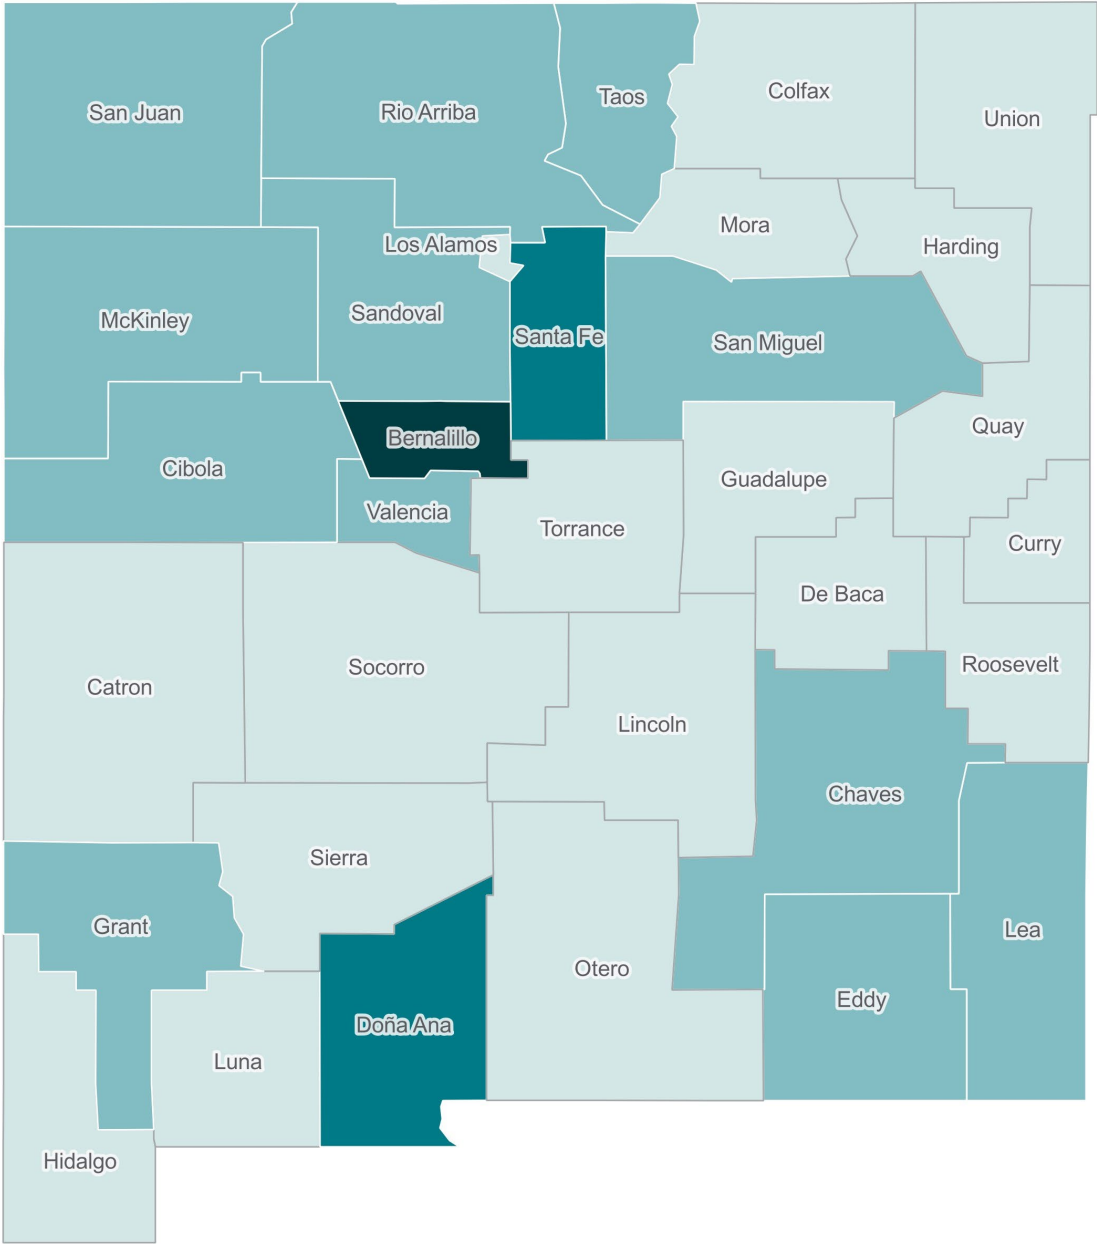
San Juan

Rio Arriba

Taos

Colfax

Union

Los Alamos

Mora

Harding

McKinley

Sandoval

Santa Fe

San Miguel

Bernalillo

Cibola

Quay

Valencia

Torrance

Guadalupe

Curry

De Baca

Catron

Socorro

Roosevelt

Lincoln

Chaves

Sierra

Grant

Lea

Otero

Eddy

Doña Ana

Luna

Hidalgo